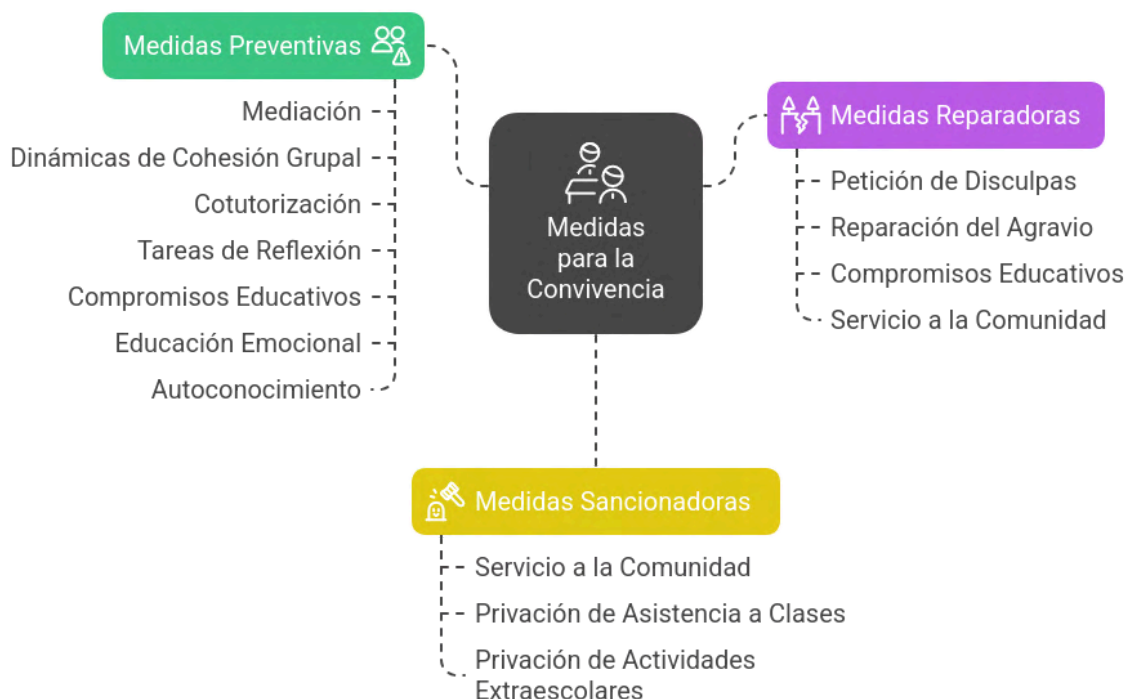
Medidas para la Convivencia

Medidas Preventivas
Mediación
Dinámicas de Cohesión Grupal
Cotutorización
Tareas de Reflexión
Compromisos Educativos
Educación Emocional
Autoconocimiento

Medidas Reparadoras
Petición de Disculpas
Reparación del Agravio
Compromisos Educativos
Servicio a la Comunidad

Medidas Sancionadoras
Servicio a la Comunidad
Privación de Asistencia a Clases
Privación de Actividades Extraescolares